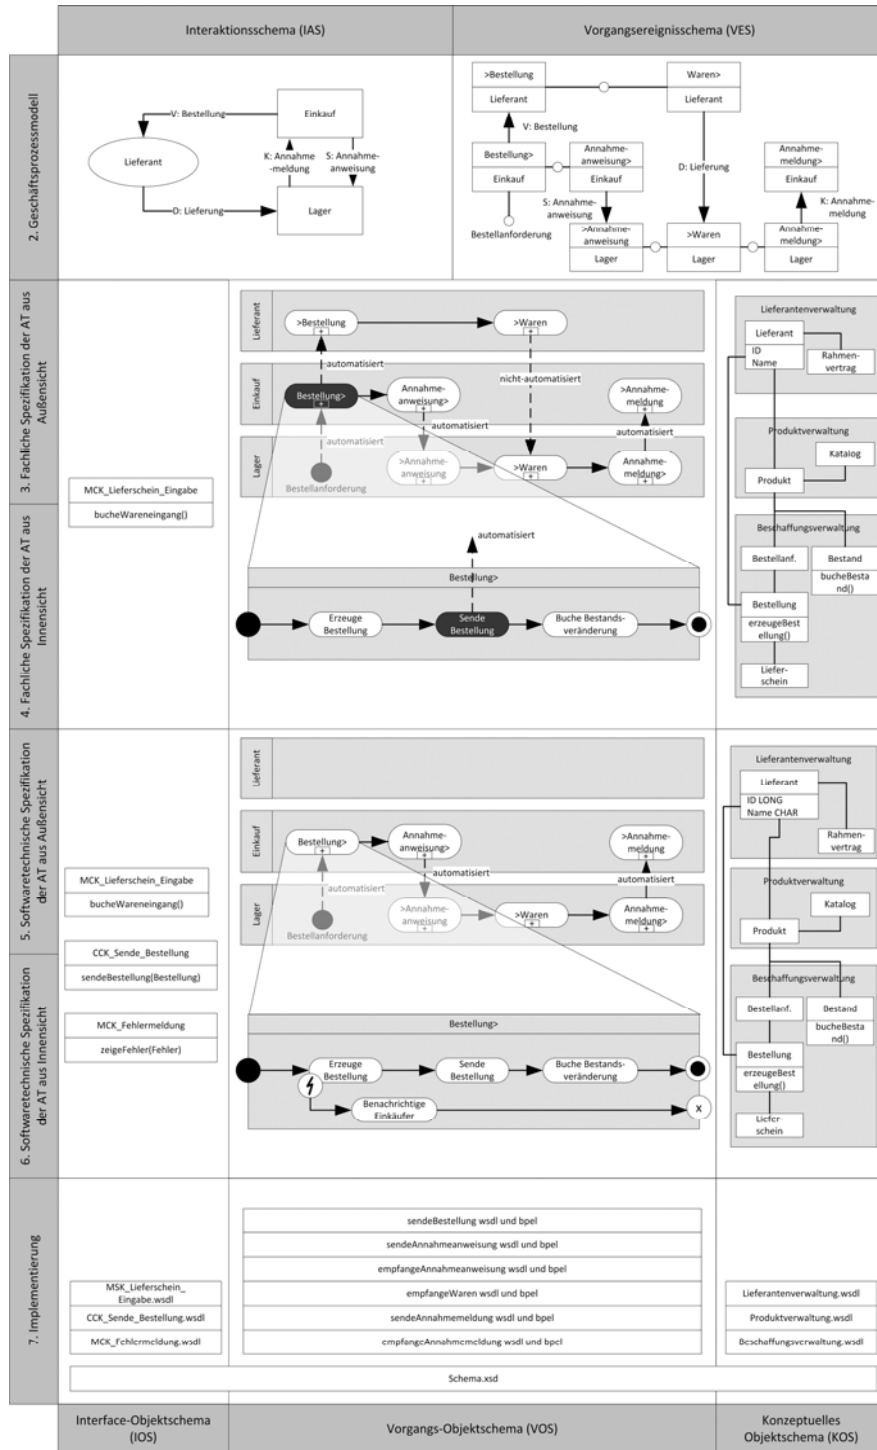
Interaktionsschema (IAS)

Vorgangsereignisschema (VES)

2. Geschäftsprozessmodell

Lieferant

Einkauf

Lager

V: Bestellung

K: Annahme-meldung

S: Annahme-anweisung

D: Lieferung

>Bestellung
Lieferant

Waren>
Lieferant

V: Bestellung

Bestellung>
Einkauf

Annahme-anweisung>
Einkauf

D: Lieferung

Annahme-meldung>
Einkauf

K: Annahme-meldung

S: Annahme-anweisung

Bestellanforderung

>Annahme-anweisung
Lager

>Waren
Lager

Annahme-meldung>
Lager

3. Fachliche Spezifikation der AT aus Außensicht

4. Fachliche Spezifikation der AT aus Innensicht

MCK_Lieferschein_Eingabe
bucheWareneingang()

Lieferant
>Bestellung
>Waren
automatisiert
nicht-automatisiert
Einkauf
Bestellung>
Annahme-anweisung>
>Annahme-meldung
automatisiert
automatisiert
Lager
Bestellanforderung
>Annahme-anweisung
>Waren
Annahme-meldung>

automatisiert

Bestellung>
Erzeuge Bestellung
Sende Bestellung
Buche Bestands-veränderung

Lieferantenverwaltung
Lieferant
ID
Name
Rahmen-vertrag
Produktverwaltung
Katalog
Produkt
Beschaffungsverwaltung
Bestellanf.
Bestand
bucheBestand()
Bestellung
erzeugeBestellung()
Liefer-schein

5. Softwaretechnische Spezifikation der AT aus Außensicht

6. Softwaretechnische Spezifikation der AT aus Innensicht

MCK_Lieferschein_Eingabe
bucheWareneingang()

CCK_Sende_Bestellung
sendeBestellung(Bestellung)

MCK_Fehlermeldung
zeigeFehler(Fehler)

Lieferant
Einkauf
Bestellung>
Annahme-anweisung>
>Annahme-meldung
automatisiert
automatisiert
Lager
automatisiert
Bestellanforderung
>Annahme-anweisung
>Waren
Annahme-meldung>

Bestellung>
Erzeuge Bestellung
Sende Bestellung
Buche Bestands-veränderung
Benachrichtige Einkäufer
x

Lieferantenverwaltung
Lieferant
ID LONG
Name CHAR
Rahmen-vertrag
Produktverwaltung
Katalog
Produkt
Beschaffungsverwaltung
Bestellanf.
Bestand
bucheBestand()
Bestellung
erzeugeBestellung()
Liefer-schein

7. Implementierung

MSK_Lieferschein_Eingabe.wsdl
CCK_Sende_Bestellung.wsdl
MCK_Fehlermeldung.wsdl

sendeBestellung wsdl und bpel
sendeAnnahmeanweisung wsdl und bpel
empfangeAnnahmeanweisung wsdl und bpel
empfangeWaren wsdl und bpel
sendeAnnahmemeldung wsdl und bpel
empfangeAnnahmemeldung wsdl und bpel

Lieferantenverwaltung.wsdl
Produktverwaltung.wsdl
Beschaffungsverwaltung.wsdl

Schema.xsd

Interface-Objektschema (IOS)

Vorgangs-Objektschema (VOS)

Konzeptuelles Objektschema (KOS)